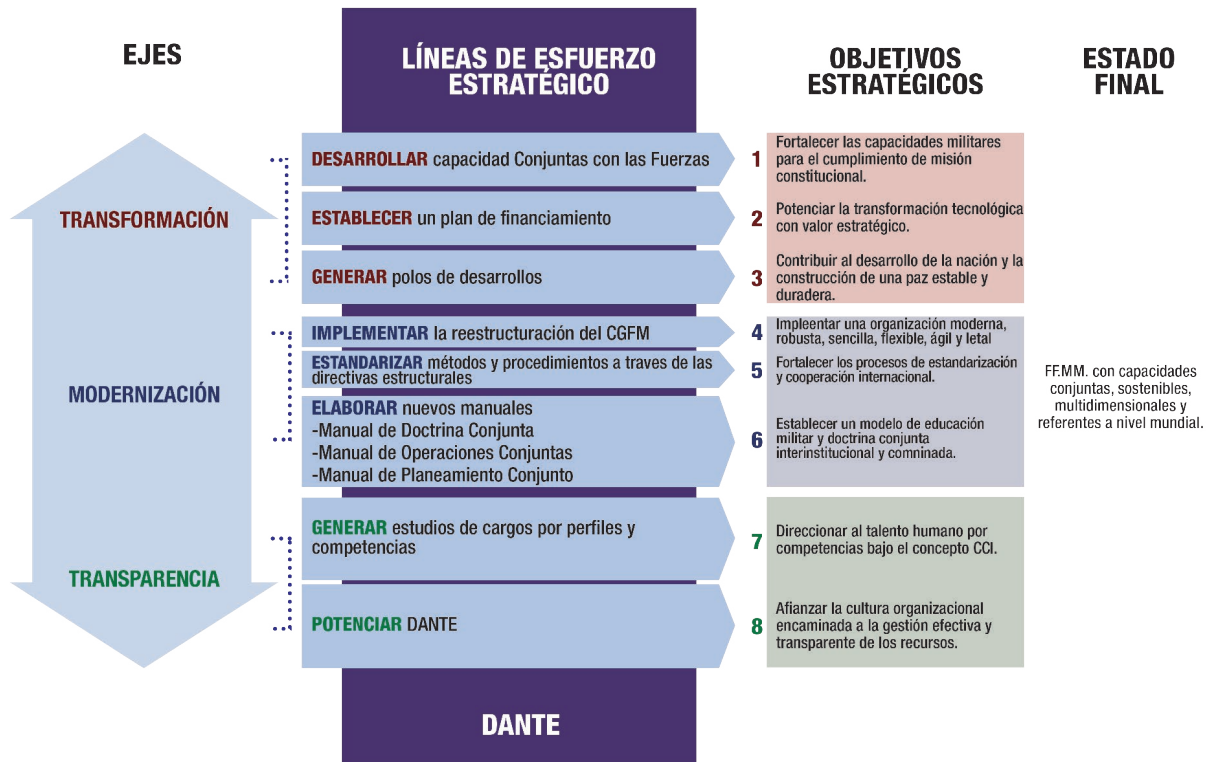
EJES

LÍNEAS DE ESFUERZO ESTRATÉGICO

OBJETIVOS ESTRATÉGICOS

ESTADO FINAL

TRANSFORMACIÓN

DESARROLLAR capacidad Conjuntas con las Fuerzas

1

Fortalecer las capacidades militares para el cumplimiento de misión constitucional.

ESTABLECER un plan de financiamiento

2

Potenciar la transformación tecnológica con valor estratégico.

GENERAR polos de desarrollos

3

Contribuir al desarrollo de la nación y la construcción de una paz estable y duradera.

MODERNIZACIÓN

IMPLEMENTAR la reestructuración del CGFM

4

Impleentar una organización moderna, robusta, sencilla, flexible, ágil y letal

ESTANDARIZAR métodos y procedimientos a traves de las directivas estructurales

5

Fortalecer los procesos de estandarización y cooperación internacional.

ELABORAR nuevos manuales
-Manual de Doctrina Conjunta
-Manual de Operaciones Conjuntas
-Manual de Planeamiento Conjunto

6

Establecer un modelo de educación militar y doctrina conjunta interinstitucional y comninada.

FF.MM. con capacidades conjuntas, sostenibles, multidimensionales y referentes a nivel mundial.

TRANSPARENCIA

GENERAR estudios de cargos por perfiles y competencias

7

Direccionar al talento humano por competencias bajo el concepto CCI.

POTENCIAR DANTE

8

Afianzar la cultura organizacional encaminada a la gestión efectiva y transparente de los recursos.

DANTE